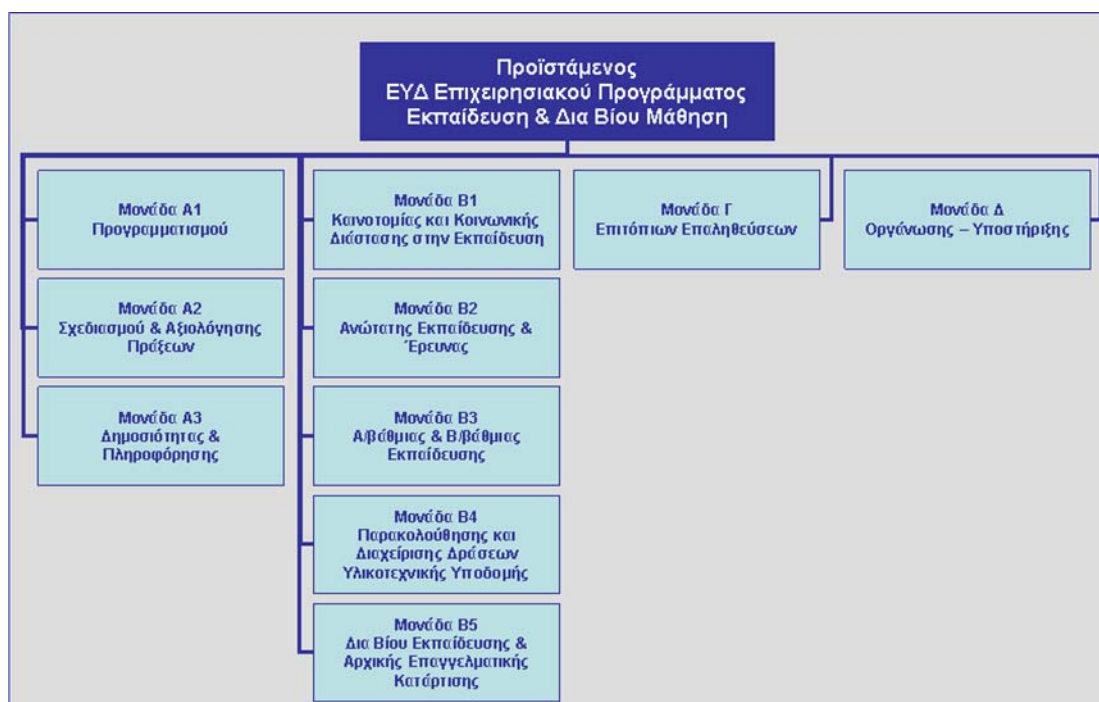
Προϊστάμενος
ΕΥΔ Επιχειρησιακού Προγράμματος
Εκπαίδευση & Δια Βίου Μάθηση

Μονάδα Α1
Προγραμματισμού

Μονάδα Α2
Σχεδιασμού & Αξιολόγησης Πράξεων

Μονάδα Α3
Δημοσιότητας & Πληροφόρησης

Μονάδα Β1
Καινοτομίας και Κοινωνικής Διάστασης στην Εκπαίδευση

Μονάδα Β2
Ανώτατης Εκπαίδευσης & Έρευνας

Μονάδα Β3
Α/βάθμιας & Β/βάθμιας Εκπαίδευσης

Μονάδα Β4
Παρακολούθησης και Διαχείρισης Δράσεων Υλικοτεχνικής Υποδομής

Μονάδα Β5
Δια Βίου Εκπαίδευσης & Αρχικής Επαγγελματικής Κατάρτισης

Μονάδα Γ
Επιτόπιων Επαληθεύσεων

Μονάδα Δ
Οργάνωσης – Υποστήριξης